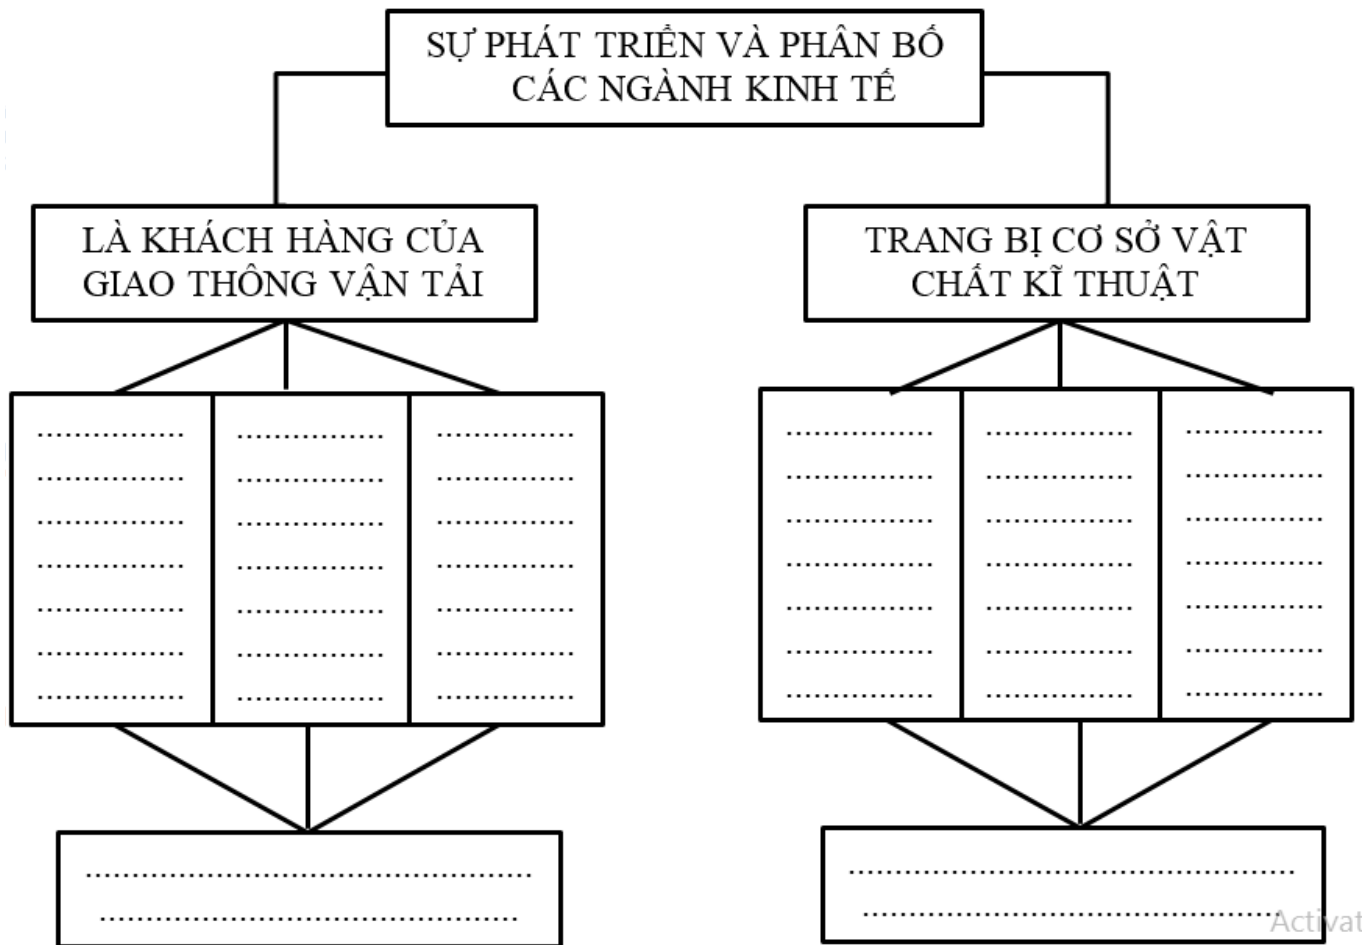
SỰ PHÁT TRIỂN VÀ PHÂN BỐ CÁC NGÀNH KINH TẾ

LÀ KHÁCH HÀNG CỦA GIAO THÔNG VẬN TẢI

| | | |
|---|---|---|
| ............... | ............... | ............... |
| ............... | ............... | ............... |
| ............... | ............... | ............... |
| ............... | ............... | ............... |
| ............... | ............... | ............... |
| ............... | ............... | ............... |
| ............... | ............... | ............... |

.............................................
.............................................

TRANG BỊ CƠ SỞ VẬT CHẤT KĨ THUẬT

| | | |
|---|---|---|
| ............... | ............... | ............... |
| ............... | ............... | ............... |
| ............... | ............... | ............... |
| ............... | ............... | ............... |
| ............... | ............... | ............... |
| ............... | ............... | ............... |
| ............... | ............... | ............... |

.............................................
.............................................

Activat